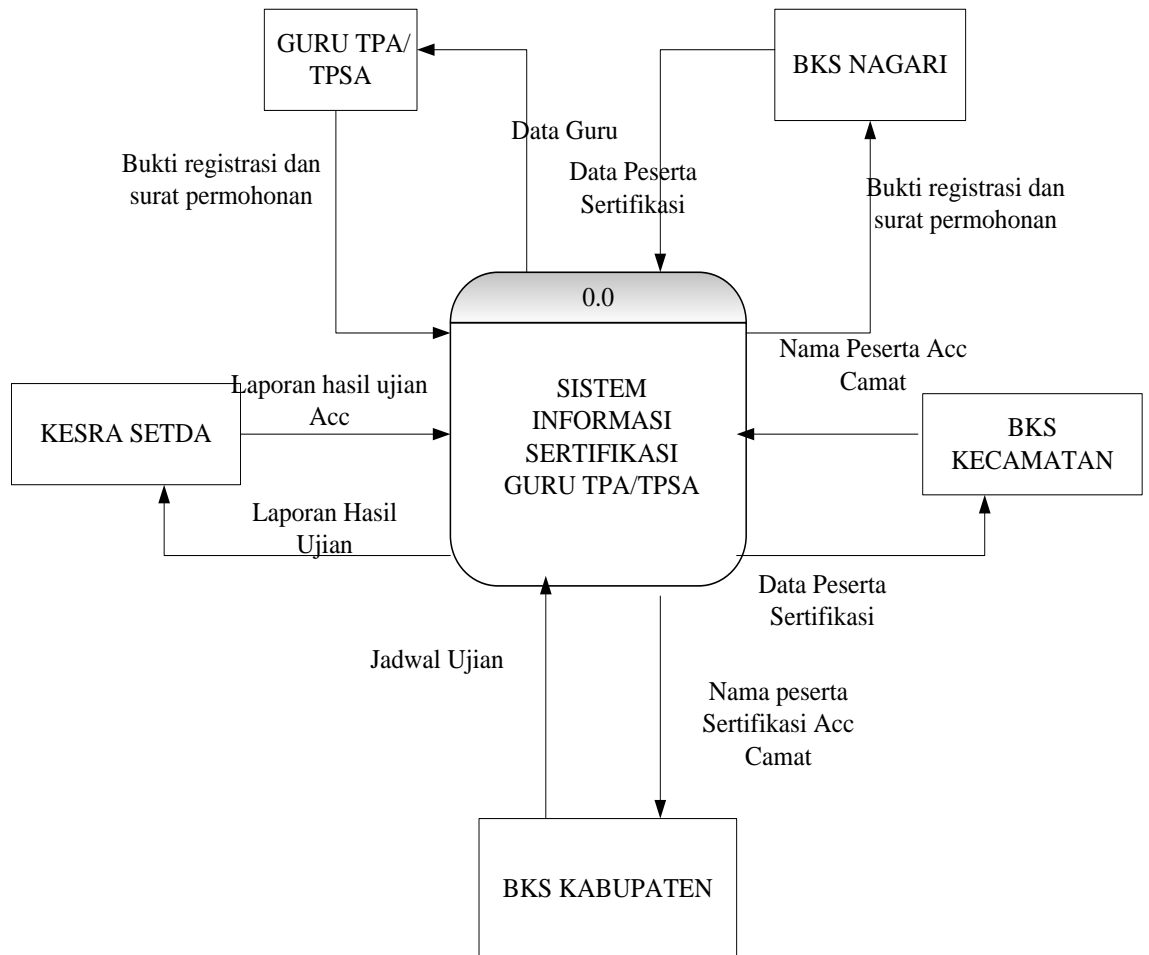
GURU TPA/ TPSA

BKS NAGARI

Data Guru

Bukti registrasi dan surat permohonan

Data Peserta Sertifikasi

Bukti registrasi dan surat permohonan

0.0

SISTEM INFORMASI SERTIFIKASI GURU TPA/TPSA

Nama Peserta Acc Camat

KESRA SETDA

Laporan hasil ujian Acc

BKS KECAMATAN

Laporan Hasil Ujian

Data Peserta Sertifikasi

Jadwal Ujian

Nama peserta Sertifikasi Acc Camat

BKS KABUPATEN